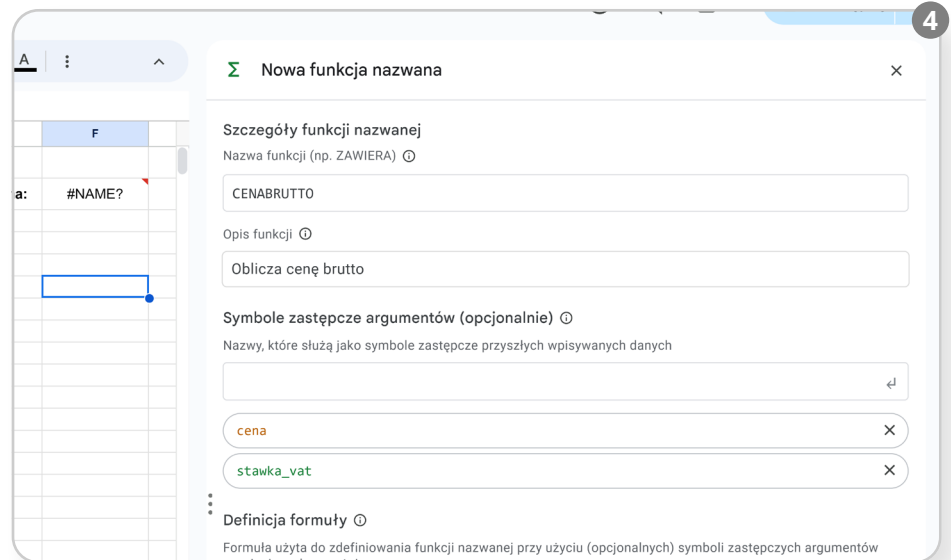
4

A

F

a:

#NAME?

Σ Nowa funkcja nazwana

×

Szczegóły funkcji nazwanej

Nazwa funkcji (np. ZAWIERA)

CENABRUTTO

Opis funkcji

Oblicza cenę brutto

Symbole zastępcze argumentów (opcjonalnie)

Nazwy, które służą jako symbole zastępcze przyszłych wpisywanych danych

cena

stawka_vat

Definicja formuły

Formuła użyta do zdefiniowania funkcji nazwanej przy użyciu (opcjonalnych) symboli zastępczych argumentów